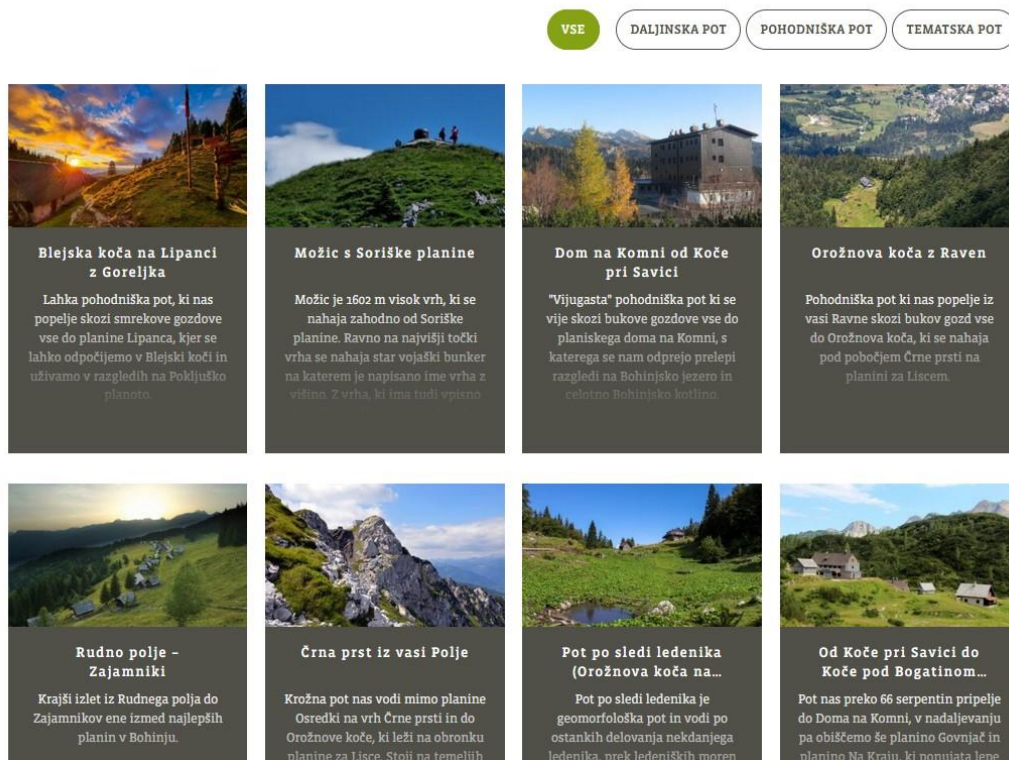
VSE
DALJINSKA POT
POHODNIŠKA POT
TEMATSKA POT

Blejska koča na Lipanci z Goreljka

Lahka pohodniška pot, ki nas popelje skozi smrekove gozdove vse do planine Lipanca, kjer se lahko odpočijemo v Blejski koči in uživamo v razgledih na Pokljuško planoto.

Možic s Soriške planine

Možic je 1602 m visok vrh, ki se nahaja zahodno od Soriške planine. Ravno na najvišji točki vrha se nahaja star vojaški bunker na katerem je napisano ime vrha z višino. Z vrha, ki ima tudi vpisno

Dom na Komni od Koče pri Savici

"Vijugasta" pohodniška pot ki se vije skozi bukove gozdove vse do planiskega doma na Komni, s katerega se nam odprejo prelepi razgledi na Bohinjsko jezero in celotno Bohinjsko kotlino.

Orožnova koča z Raven

Pohodniška pot ki nas popelje iz vasi Ravne skozi bukov gozd vse do Orožnova koča, ki se nahaja pod pobočjem Črne prsti na planini za Liscem.

Rudno polje – Zajamniki

Krajši izlet iz Rudnega polja do Zajamnikov ene izmed najlepših planin v Bohinju.

Črna prst iz vasi Polje

Krožna pot nas vodi mimo planine Osredki na vrh Črne prsti in do Orožnove koče, ki leži na obronku planine za Lisce. Stoji na temeljih

Pot po sledi ledenika (Orožnova koča na...

Pot po sledi ledenika je geomorfološka pot in vodi po ostankih delovanja nekdanjega ledenika, prek ledeniških moren

Od Koče pri Savici do Koče pod Bogatinom...

Pot nas preko 66 serpentin pripelje do Doma na Komni, v nadaljevanju pa obiščemo še planino Govnjač in planino Na Kraju, ki ponujata lepe